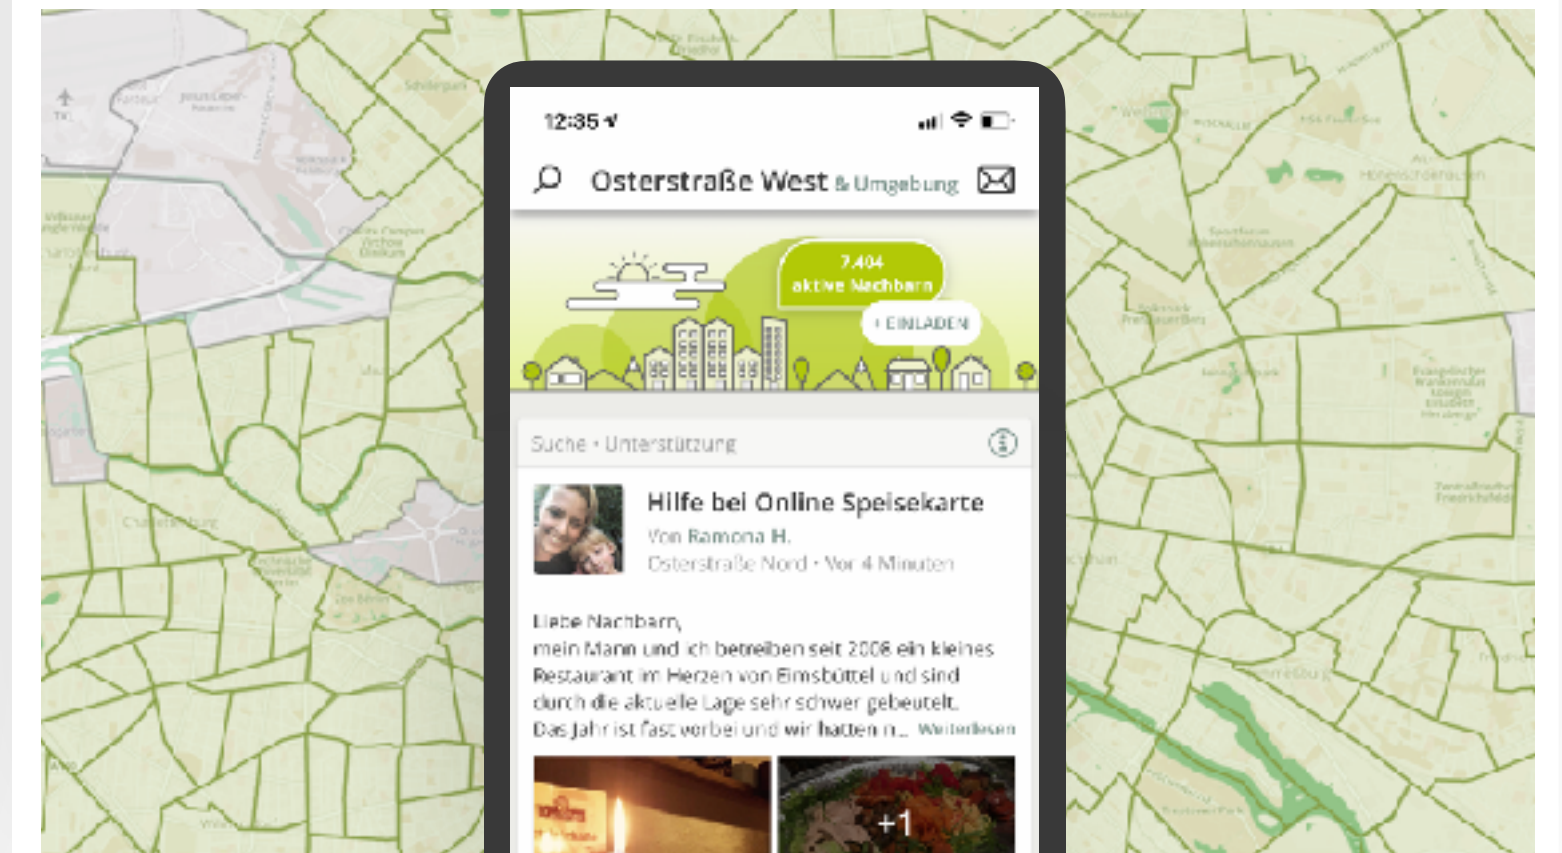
12:35

Osterstraße West & Umgebung

7.404 aktive Nachbarn

+ EINLADEN

Suche • Unterstützung

Hilfe bei Online Speisekarte

Von Ramona H.

Osterstraße Nord • Vor 4 Minuten

Liebe Nachbarn,
mein Mann und ich betreiben seit 2006 ein kleines Restaurant im Herzen von Eimsbüttel und sind durch die aktuelle Lage sehr schwer gebeutelt. Das Jahr ist fast vorbei und wir hatten n... Weiterlesen

+1